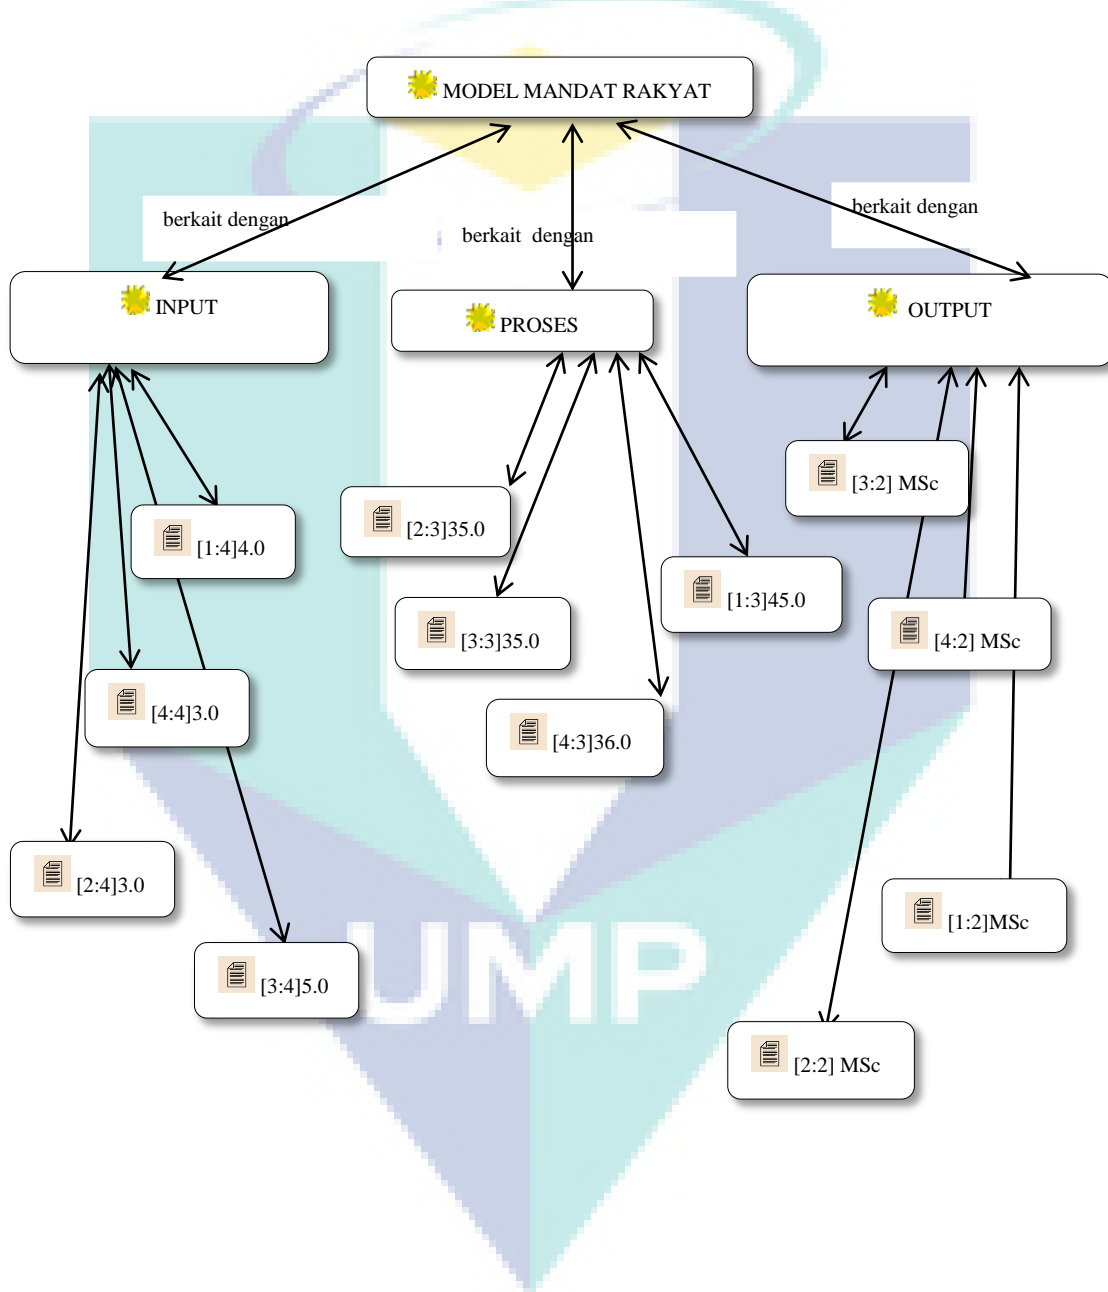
MODEL MANDAT RAKYAT

berkait dengan

berkait dengan

berkait dengan

INPUT

PROSES

OUTPUT

[1:4]4.0

[4:4]3.0

[2:4]3.0

[3:4]5.0

[2:3]35.0

[3:3]35.0

[1:3]45.0

[4:3]36.0

[3:2] MSc

[4:2] MSc

[1:2]MSc

[2:2] MSc

UMP